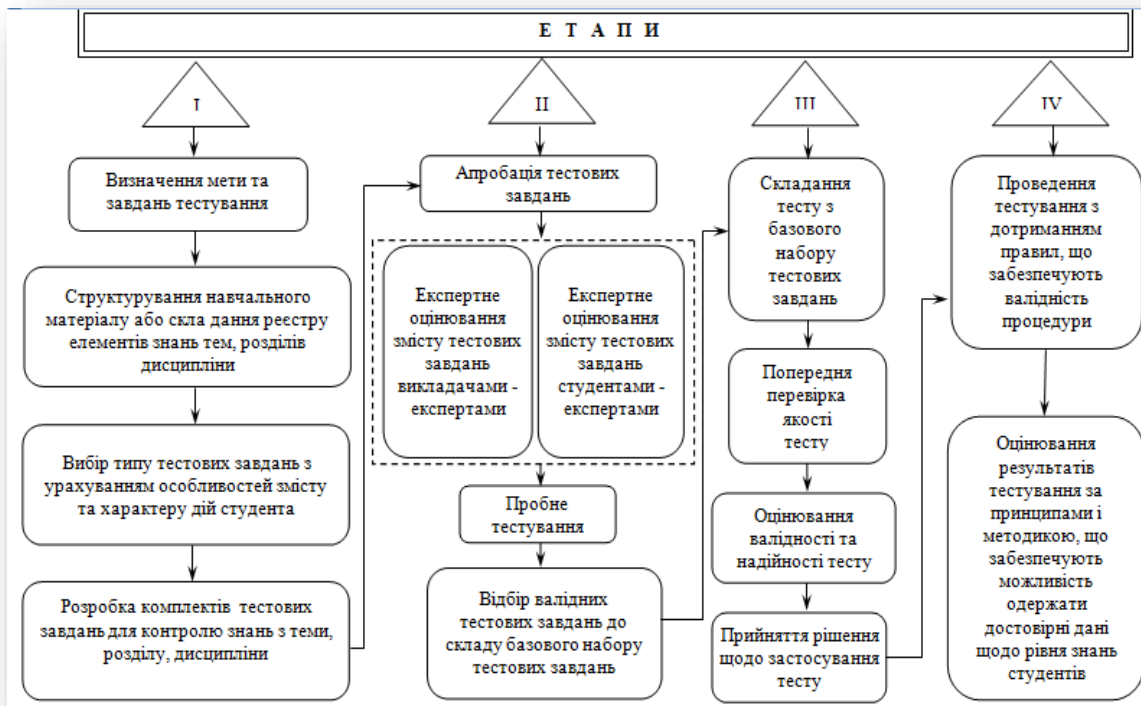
Е Т А П И

I

Визначення мети та завдань тестування

Структурування навчального матеріалу або скла дання реєстру елементів знань тем, розділів дисципліни

Вибір типу тестових завдань з урахуванням особливостей змісту та характеру дій студента

Розробка комплектів тестових завдань для контролю знань з теми, розділу, дисципліни

II

Апробація тестових завдань

Експертне оцінювання змісту тестових завдань викладачами - експертами

Експертне оцінювання змісту тестових завдань студентами - експертами

Пробне тестування

Відбір валідних тестових завдань до складу базового набору тестових завдань

III

Складання тесту з базового набору тестових завдань

Попередня перевірка якості тесту

Оцінювання валідності та надійності тесту

Прийняття рішення щодо застосування тесту

IV

Проведення тестування з дотриманням правил, що забезпечують валідність процедури

Оцінювання результатів тестування за принципами і методикою, що забезпечують можливість одержати достовірні дані щодо рівня знань студентів